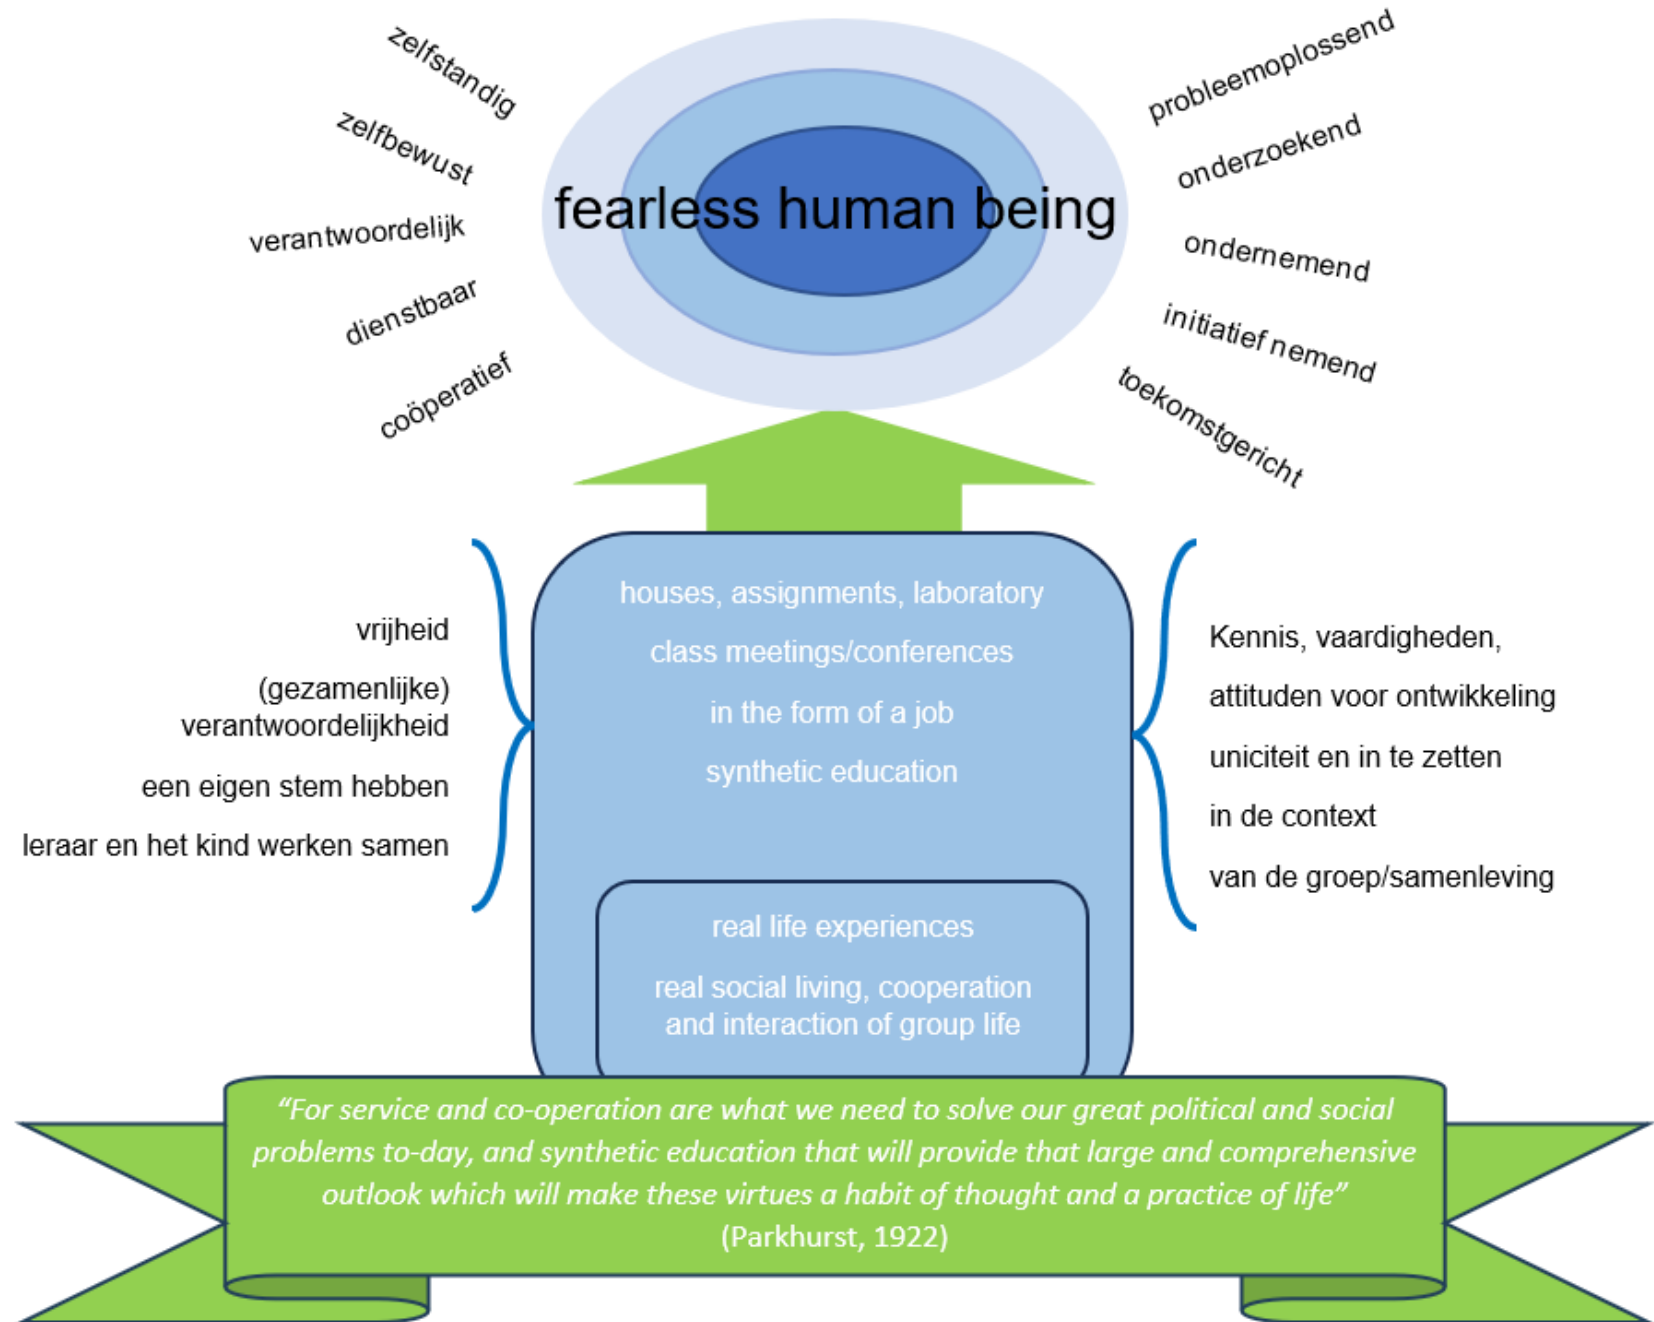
zelfstandig

zelfbewust

verantwoordelijk

dienstbaar

coöperatief

fearless human being

probleemoplossend

onderzoekend

ondernemend

initiatief nemend

toekomstgericht

vrijheid

(gezamenlijke) verantwoordelijkheid

een eigen stem hebben

leraar en het kind werken samen

houses, assignments, laboratory

class meetings/conferences

in the form of a job

synthetic education

real life experiences

real social living, cooperation and interaction of group life

Kennis, vaardigheden,

attituden voor ontwikkeling

uniciteit en in te zetten

in de context

van de groep/samenleving

"For service and co-operation are what we need to solve our great political and social problems to-day, and synthetic education that will provide that large and comprehensive outlook which will make these virtues a habit of thought and a practice of life"
(Parkhurst, 1922)